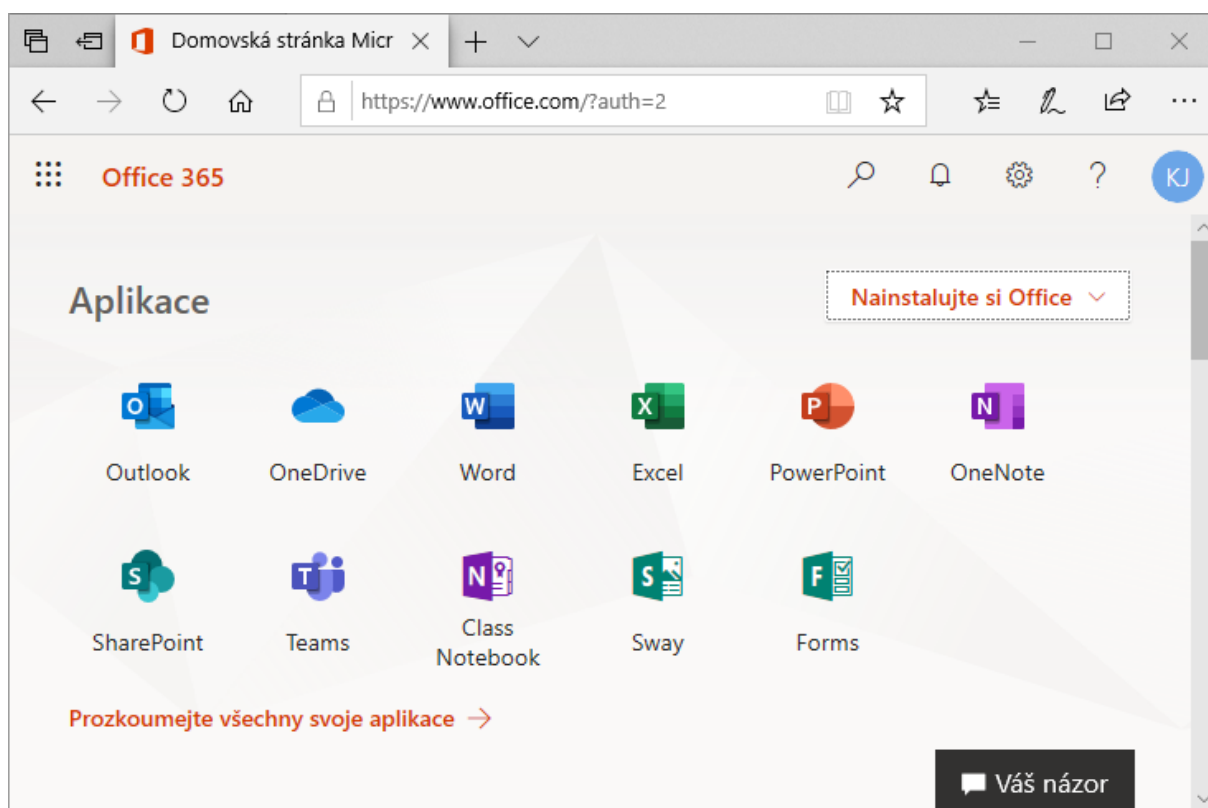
Domovská stránka Micr

https://www.office.com/?auth=2

Office 365

KJ

Aplikace

Nainstalujte si Office

O Outlook

OneDrive

W Word

X Excel

P PowerPoint

N OneNote

S SharePoint

T Teams

N Class Notebook

S Sway

F Forms

Prozkoumejte všechny svoje aplikace →

Váš názor